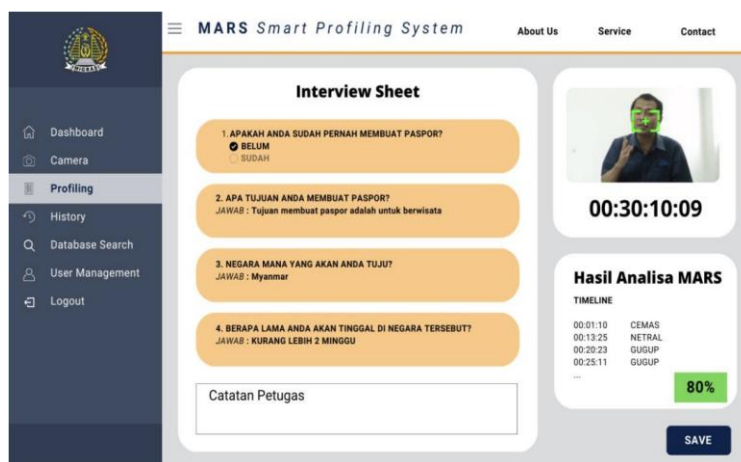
MARS Smart Profiling System

About Us
Service
Contact

Dashboard
Camera
Profiling
History
Database Search
User Management
Logout

Interview Sheet

1. APAKAH ANDA SUDAH PERNAH MEMBUAT PASPOR?
BELUM
SUDAH

2. APA TUJUAN ANDA MEMBUAT PASPOR?
JAWAB : Tujuan membuat paspor adalah untuk berwisata

3. NEGARA MANA YANG AKAN ANDA TUJU?
JAWAB : Myanmar

4. BERAPA LAMA ANDA AKAN TINGGAL DI NEGARA TERSEBUT?
JAWAB : KURANG LEBIH 2 MINGGU

Catatan Petugas

00:30:10:09

Hasil Analisa MARS

TIMELINE

| | |
|---|---|
| 00:01:10 | CEMAS |
| 00:13:25 | NETRAL |
| 00:20:23 | GUGUP |
| 00:25:11 | GUGUP |

...

80%

SAVE